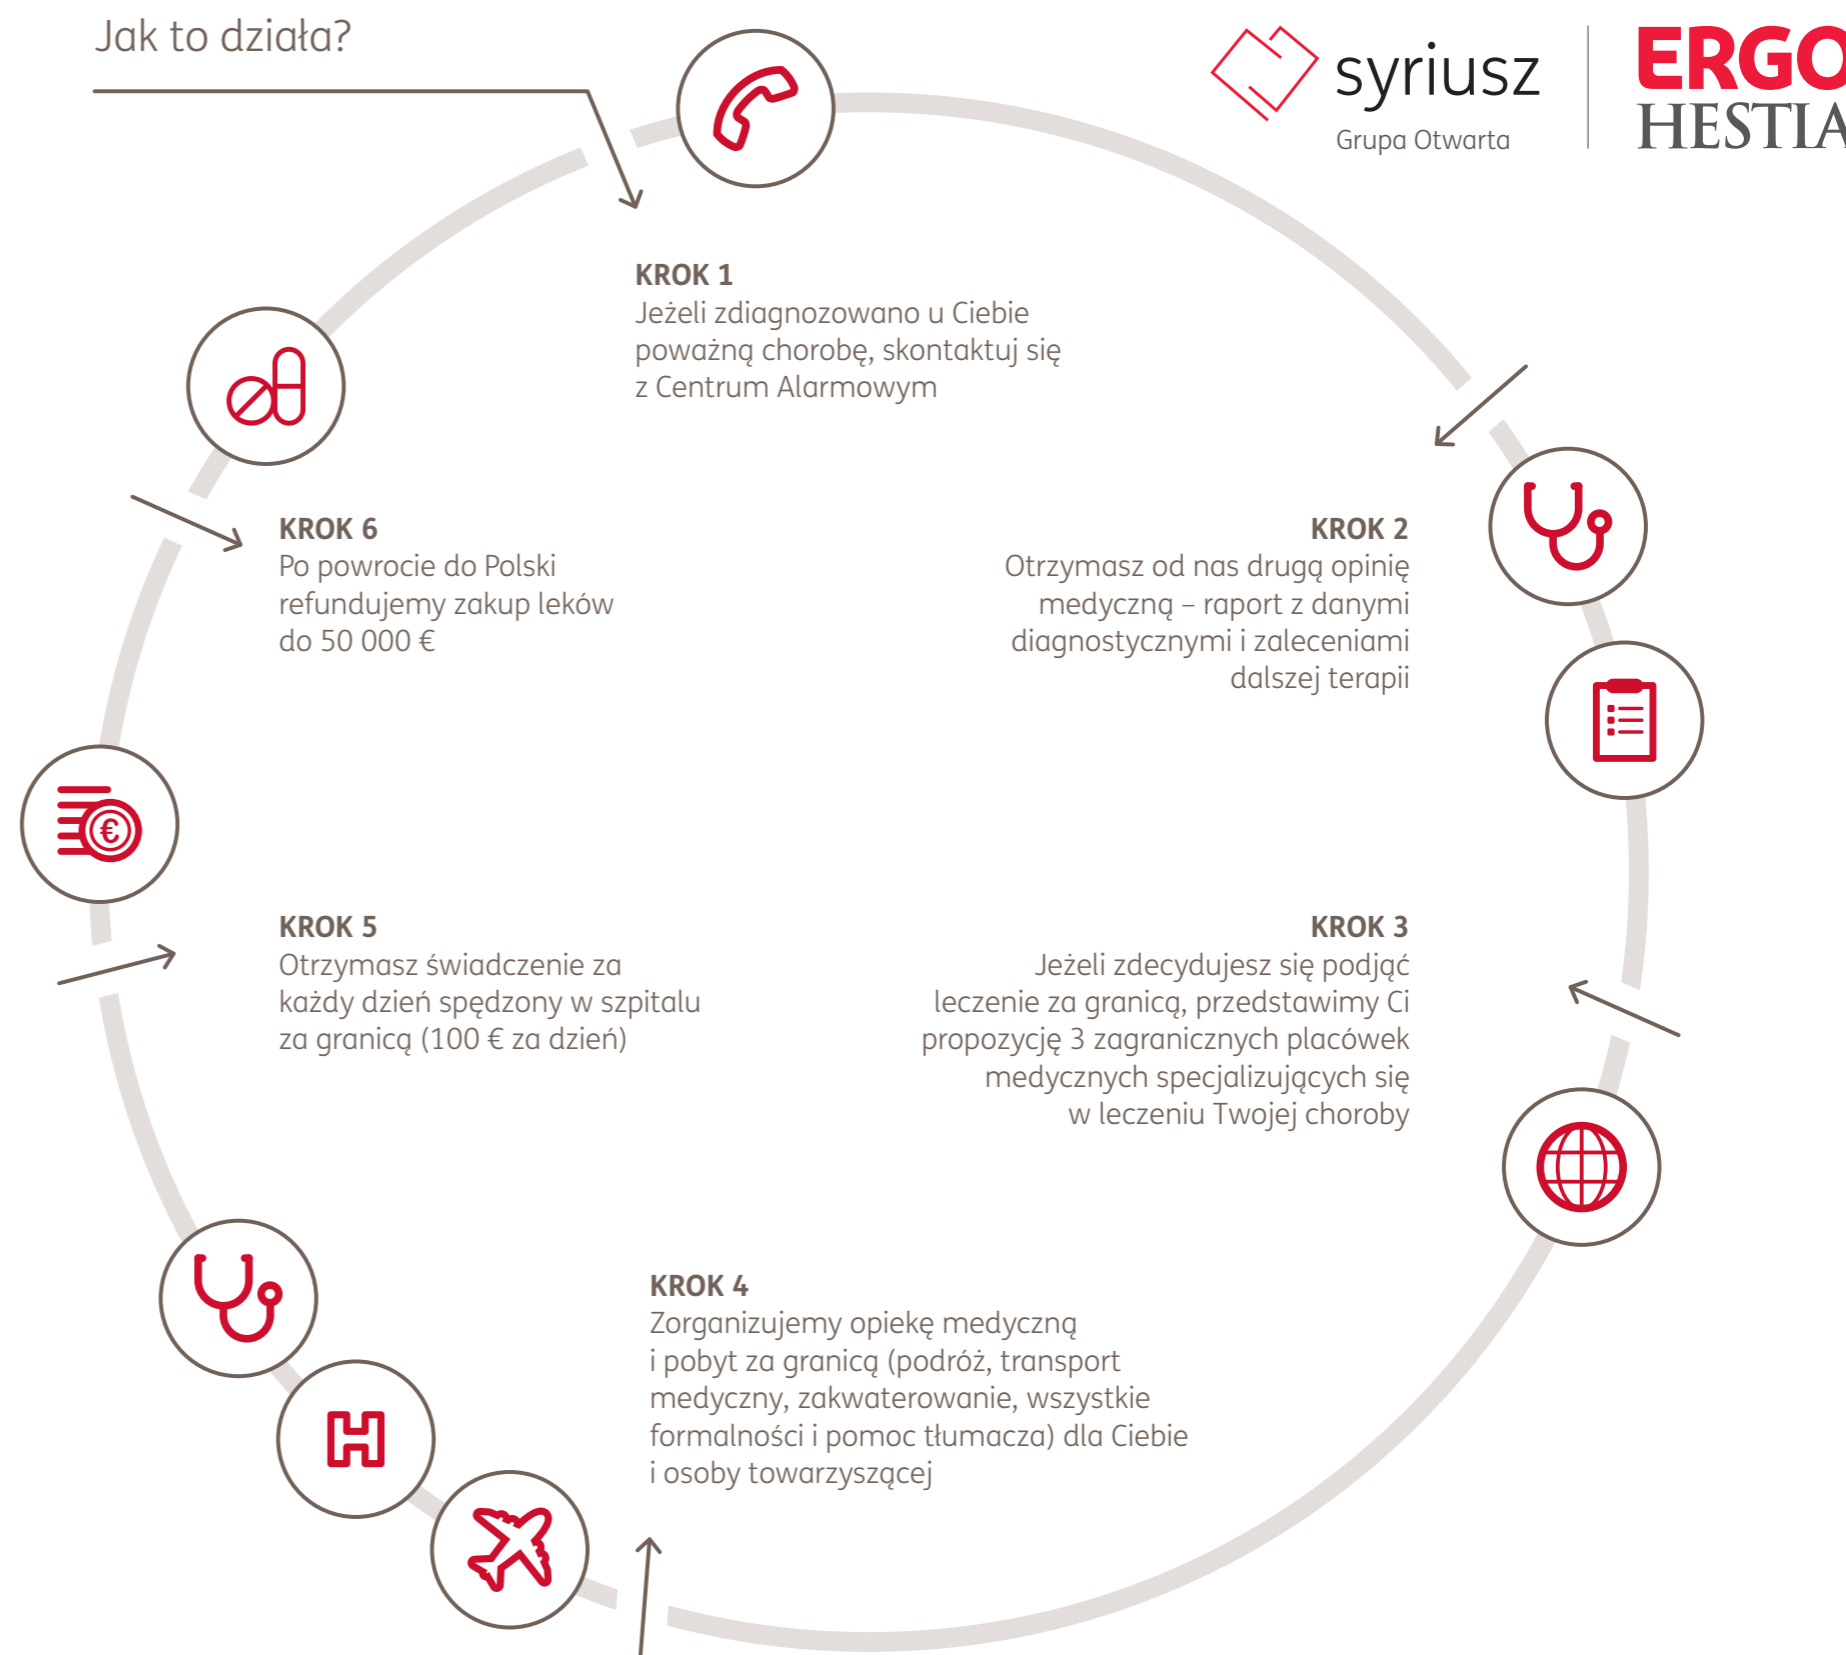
Jak to działa?

syriusz
Grupa Otwarta

ERGO
HESTIA

KROK 1
Jeżeli zdiagnozowano u Ciebie poważną chorobę, skontaktuj się z Centrum Alarmowym

KROK 6
Po powrocie do Polski refundujemy zakup leków do 50 000 €

KROK 2
Otrzymasz od nas drugą opinię medyczną – raport z danymi diagnostycznymi i zaleceniami dalszej terapii

KROK 5
Otrzymasz świadczenie za każdy dzień spędzony w szpitalu za granicą (100 € za dzień)

KROK 3
Jeżeli zdecydujesz się podjąć leczenie za granicą, przedstawimy Ci propozycję 3 zagranicznych placówek medycznych specjalizujących się w leczeniu Twojej choroby

KROK 4
Zorganizujemy opiekę medyczną i pobyt za granicą (podróż, transport medyczny, zakwaterowanie, wszystkie formalności i pomoc tłumacza) dla Ciebie i osoby towarzyszącej